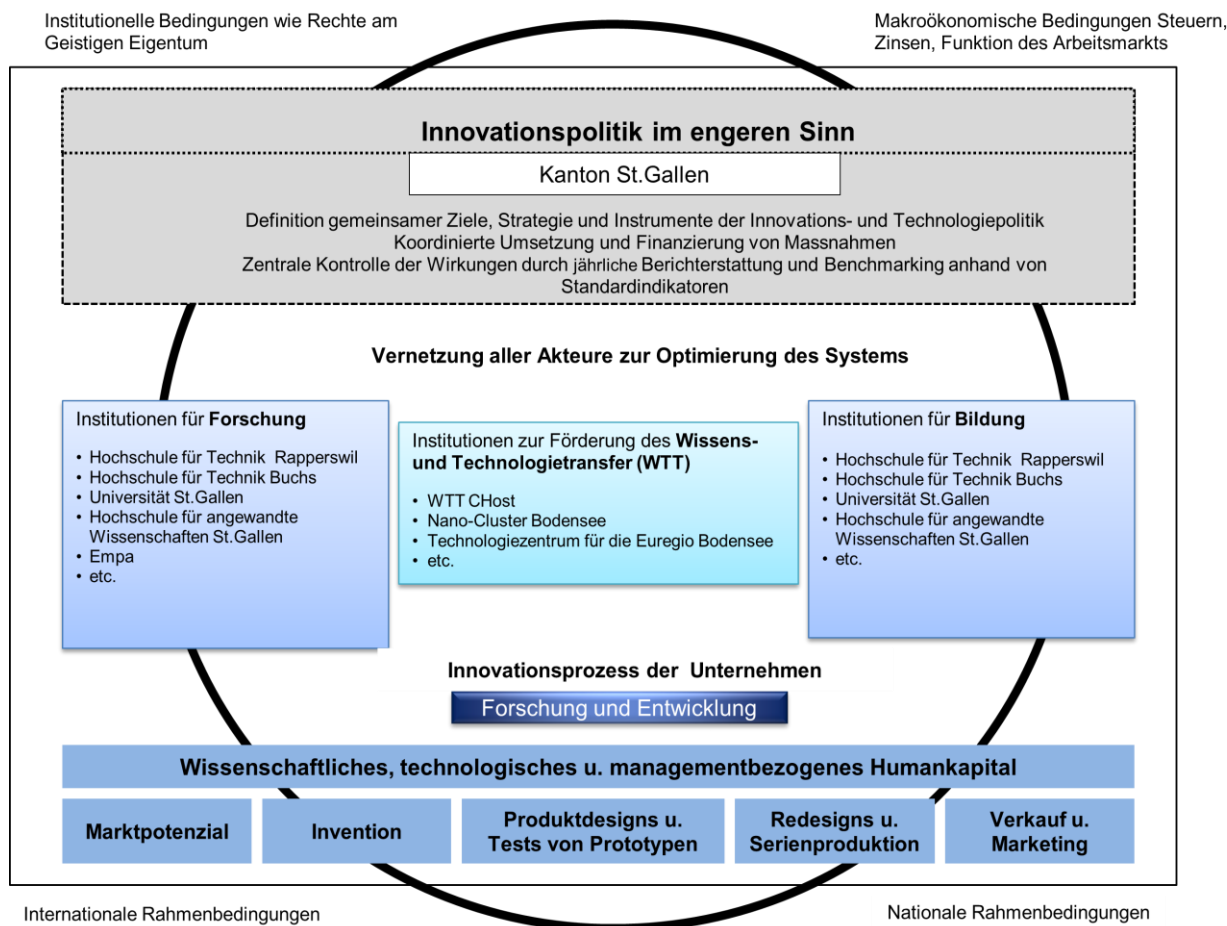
Institutionelle Bedingungen wie Rechte am Geistigen Eigentum

Makroökonomische Bedingungen Steuern, Zinsen, Funktion des Arbeitsmarkts

Innovationspolitik im engeren Sinn

Kanton St.Gallen

Definition gemeinsamer Ziele, Strategie und Instrumente der Innovations- und Technologiepolitik
Koordinierte Umsetzung und Finanzierung von Massnahmen
Zentrale Kontrolle der Wirkungen durch jährliche Berichterstattung und Benchmarking anhand von Standardindikatoren

Vernetzung aller Akteure zur Optimierung des Systems

Institutionen für Forschung
• Hochschule für Technik Rapperswil
• Hochschule für Technik Buchs
• Universität St.Gallen
• Hochschule für angewandte Wissenschaften St.Gallen
• Empa
• etc.

Institutionen zur Förderung des Wissens- und Technologietransfer (WTT)
• WTT CHost
• Nano-Cluster Bodensee
• Technologiezentrum für die Euregio Bodensee
• etc.

Institutionen für Bildung
• Hochschule für Technik Rapperswil
• Hochschule für Technik Buchs
• Universität St.Gallen
• Hochschule für angewandte Wissenschaften St.Gallen
• etc.

Innovationsprozess der Unternehmen

Forschung und Entwicklung

Wissenschaftliches, technologisches u. managementbezogenes Humankapital

Marktpotenzial

Invention

Produktdesigns u. Tests von Prototypen

Redesigns u. Serienproduktion

Verkauf u. Marketing

Internationale Rahmenbedingungen

Nationale Rahmenbedingungen